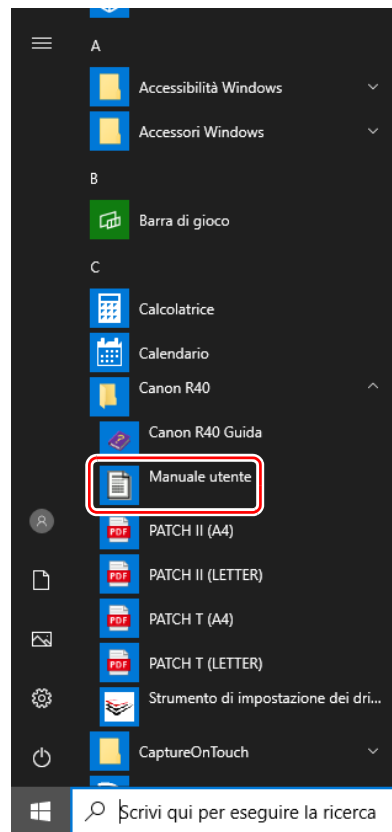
A

Accessibilità Windows

Accessori Windows

B

Barra di gioco

C

Calcolatrice

Calendario

Canon R40

Canon R40 Guida

Manuale utente

PATCH II (A4)

PATCH II (LETTER)

PATCH T (A4)

PATCH T (LETTER)

Strumento di impostazione dei dri...

CaptureOnTouch

Scrivi qui per eseguire la ricerca